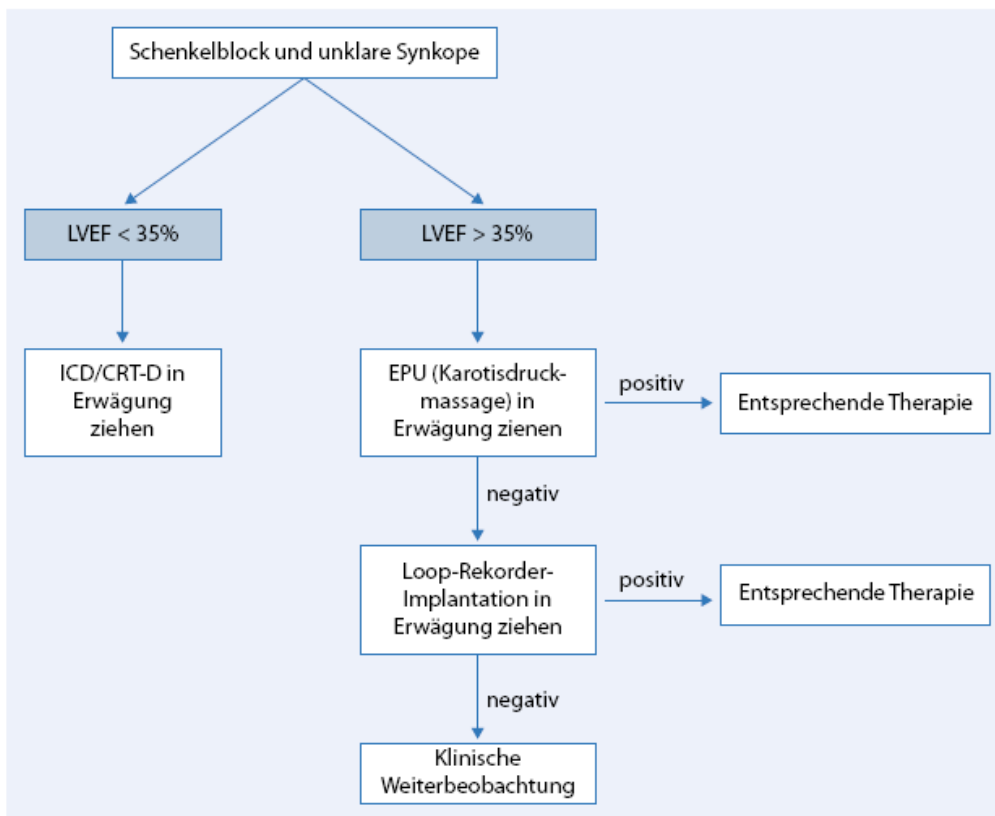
Schenkelblock und unklare Synkope

LVEF < 35%

LVEF > 35%

ICD/CRT-D in Erwägung ziehen

EPU (Karotisdruckmassage) in Erwägung zienen

positiv

Entsprechende Therapie

negativ

Loop-Rekorder-Implantation in Erwägung ziehen

positiv

Entsprechende Therapie

negativ

Klinische Weiterbeobachtung